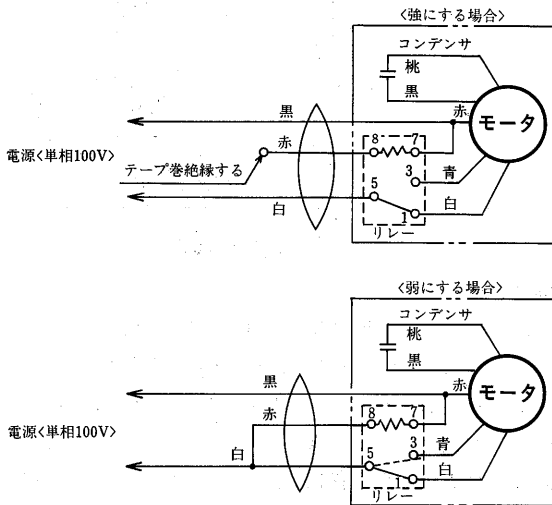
〈強にする場合〉

コンデンサ

桃

黒

黒

赤

モータ

電源〈単相100V〉

赤

8

7

テープ巻絶縁する

3

青

5

白

1

白

リレー

〈弱にする場合〉

コンデンサ

桃

黒

黒

赤

モータ

赤

8

7

電源〈単相100V〉

3

青

白

5

白

1

リレー